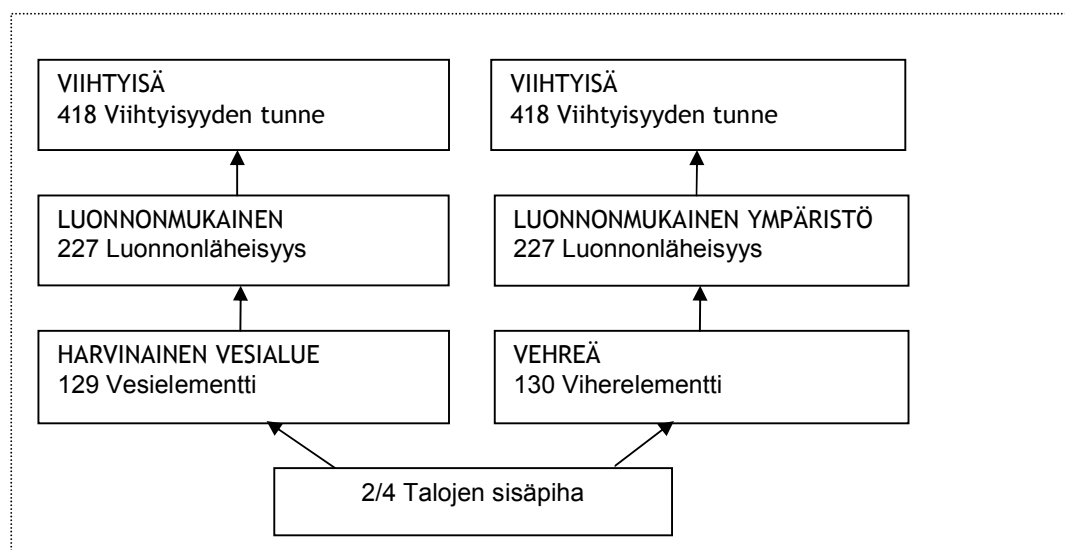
VIIHTYISÄ
418 Viihtyisyyden tunne

VIIHTYISÄ
418 Viihtyisyyden tunne

LUONNONMUKAINEN
227 Luonnonläheisyys

LUONNONMUKAINEN YMPÄRISTÖ
227 Luonnonläheisyys

HARVINAINEN VESIALUE
129 Vesielementti

VEHREÄ
130 Viherelementti

2/4 Talojen sisäpiha